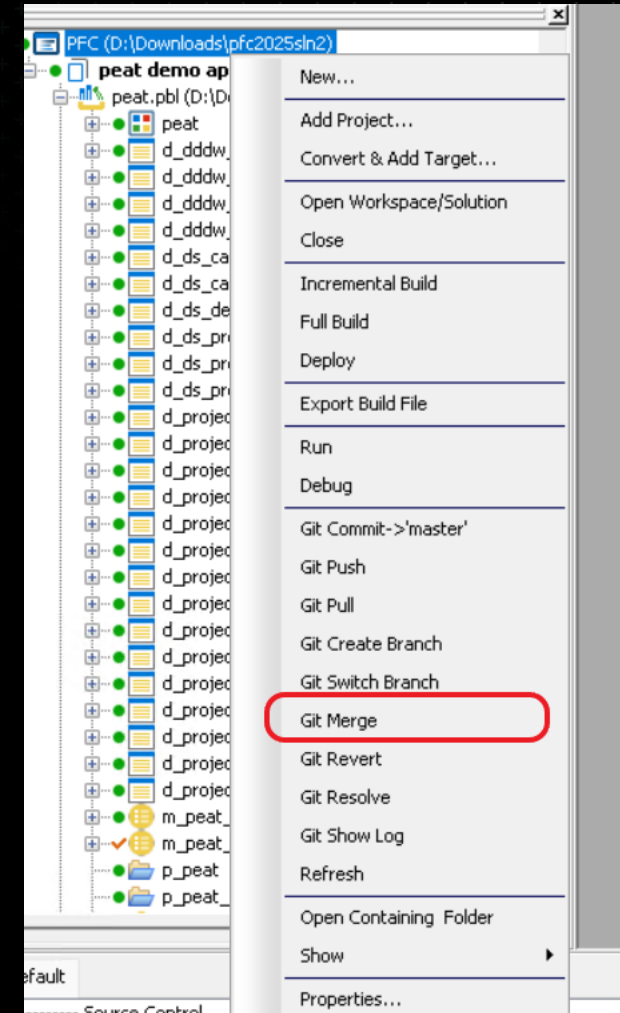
PFC (D:\Downloads\pfc2025sln2)
peat demo ap
peat.pbl (D:\D
peat
d_dddw_
d_dddw_
d_dddw_
d_dddw_
d_ds_ca
d_ds_ca
d_ds_de
d_ds_pr
d_ds_pr
d_ds_pr
d_projec
d_projec
d_projec
d_projec
d_projec
d_projec
d_projec
d_projec
d_projec
d_projec
d_projec
d_projec
d_projec
d_projec
d_projec
m_peat_
m_peat_
p_peat
p_peat_

New...
Add Project...
Convert & Add Target...
Open Workspace/Solution
Close
Incremental Build
Full Build
Deploy
Export Build File
Run
Debug
Git Commit->'master'
Git Push
Git Pull
Git Create Branch
Git Switch Branch
Git Merge
Git Revert
Git Resolve
Git Show Log
Refresh
Open Containing Folder
Show
Properties...

efault
Source Control